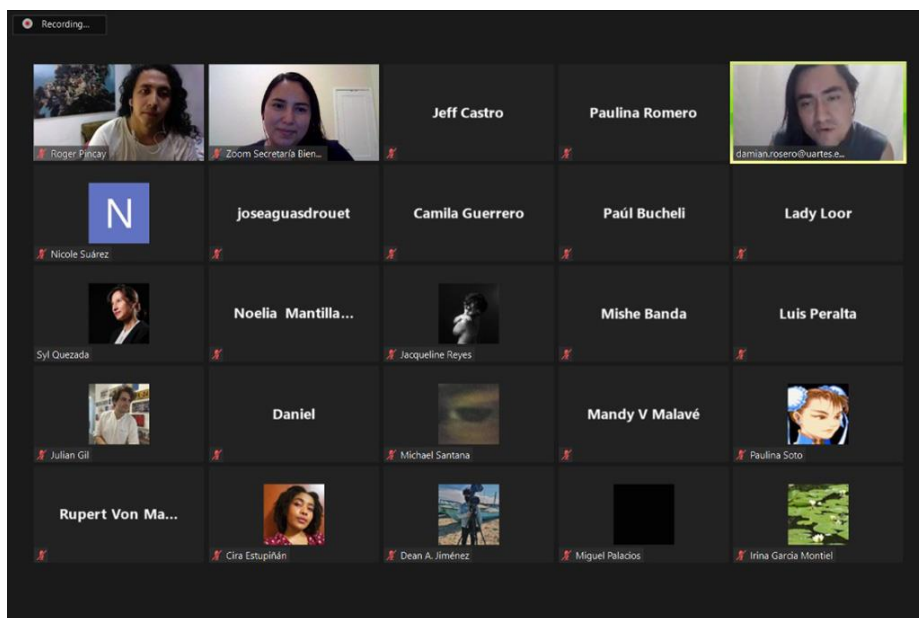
Recording...

Roger Pincay
Zoom Secretaría Bien...
Jeff Castro
Paulina Romero
damian.rosero@uartes.e...

N
Nicole Suárez
joseaguasdrouet
Camila Guerrero
Paúl Bucheli
Lady Loor

Syl Quezada
Noelia Mantilla...
Jacqueline Reyes
Mishe Banda
Luis Peralta

Julian Gil
Daniel
Michael Santana
Mandy V Malavé
Paulina Soto

Rupert Von Ma...
Cira Estupiñán
Dean A. Jiménez
Miguel Palacios
Irina Garcia Montiel